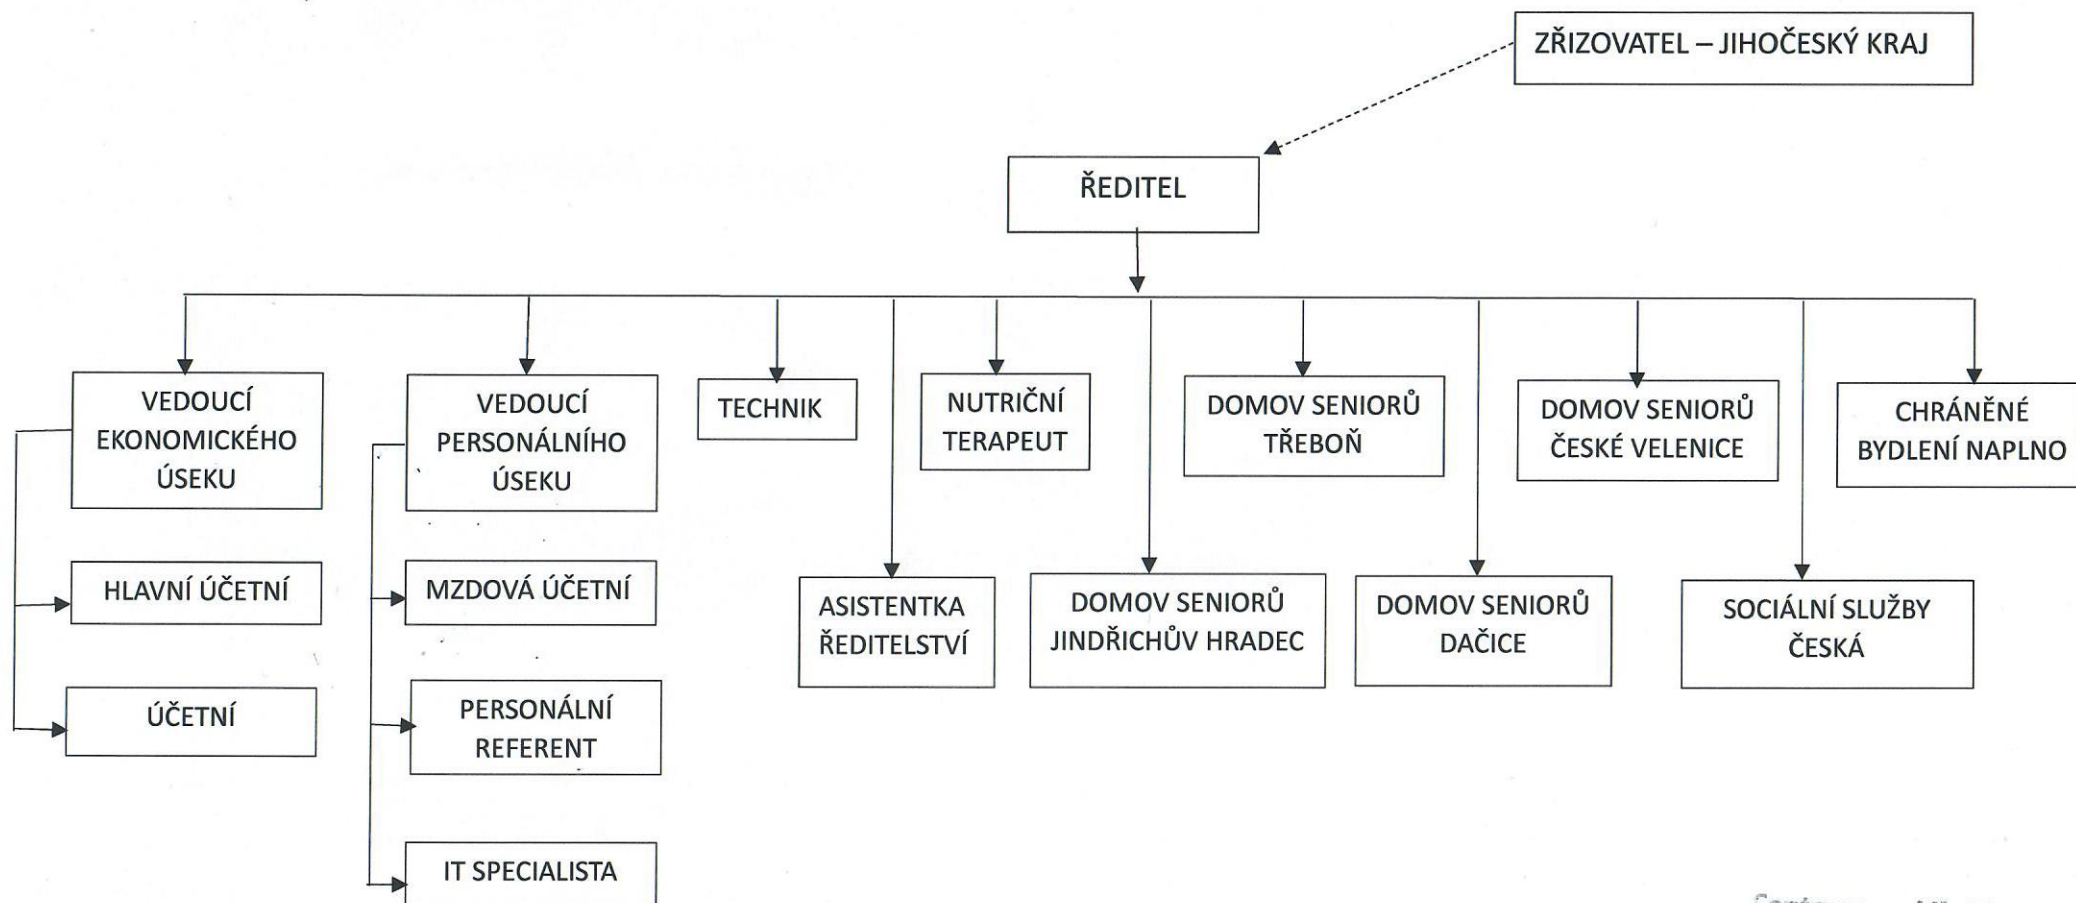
ZŘIZOVATEL – JIHOČESKÝ KRAJ

ŘEDITEL

VEDOUCÍ EKONOMICKÉHO ÚSEKU

HLAVNÍ ÚČETNÍ

ÚČETNÍ

VEDOUCÍ PERSONÁLNÍHO ÚSEKU

MZDOVÁ ÚČETNÍ

PERSONÁLNÍ REFERENT

IT SPECIALISTA

TECHNIK

ASISTENTKA ŘEDITELSTVÍ

NUTRIČNÍ TERAPEUT

DOMOV SENIORŮ JINDŘICHŮV HRADEC

DOMOV SENIORŮ TŘEBOŇ

DOMOV SENIORŮ DAČICE

DOMOV SENIORŮ ČESKÉ VELENICE

SOCIÁLNÍ SLUŽBY ČESKÁ

CHRÁNĚNÉ BYDLENÍ NAPLNO

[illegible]